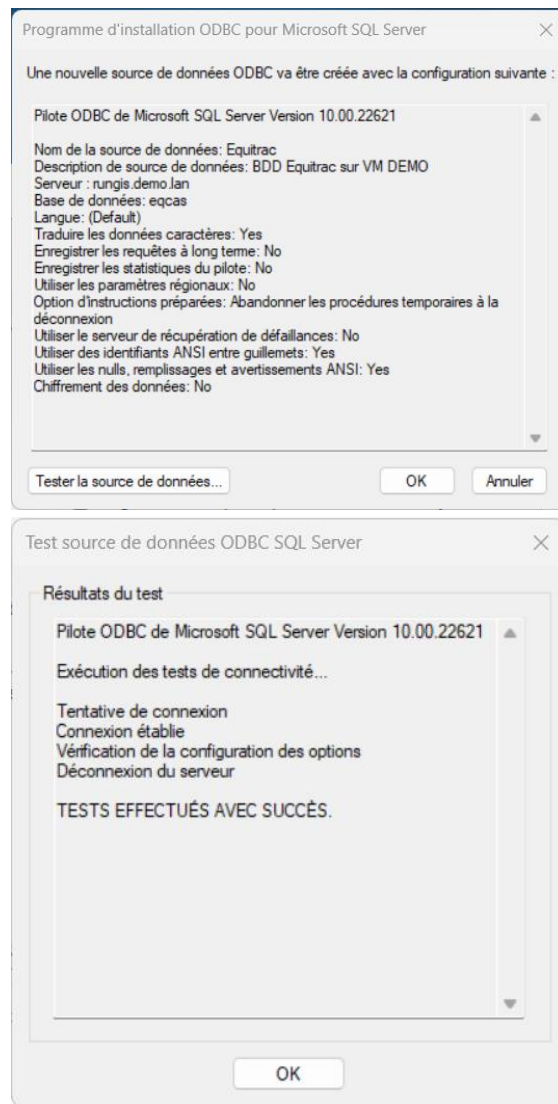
Programme d'installation ODBC pour Microsoft SQL Server

Une nouvelle source de données ODBC va être créée avec la configuration suivante :

Pilote ODBC de Microsoft SQL Server Version 10.00.22621

Nom de la source de données: Equitrac
Description de source de données: BDD Equitrac sur VM DEMO
Serveur : rungis.demo.lan
Base de données: eqcas
Langue: (Default)
Traduire les données caractères: Yes
Enregistrer les requêtes à long terme: No
Enregistrer les statistiques du pilote: No
Utiliser les paramètres régionaux: No
Option d'instructions préparées: Abandonner les procédures temporaires à la déconnexion
Utiliser le serveur de récupération de défaillances: No
Utiliser des identifiants ANSI entre guillemets: Yes
Utiliser les nulls, remplissages et avertissements ANSI: Yes
Chiffrement des données: No

Tester la source de données...

OK

Annuler

Test source de données ODBC SQL Server

Résultats du test

Pilote ODBC de Microsoft SQL Server Version 10.00.22621

Exécution des tests de connectivité...

Tentative de connexion
Connexion établie
Vérification de la configuration des options
Déconnexion du serveur

TESTS EFFECTUÉS AVEC SUCCÈS.

OK